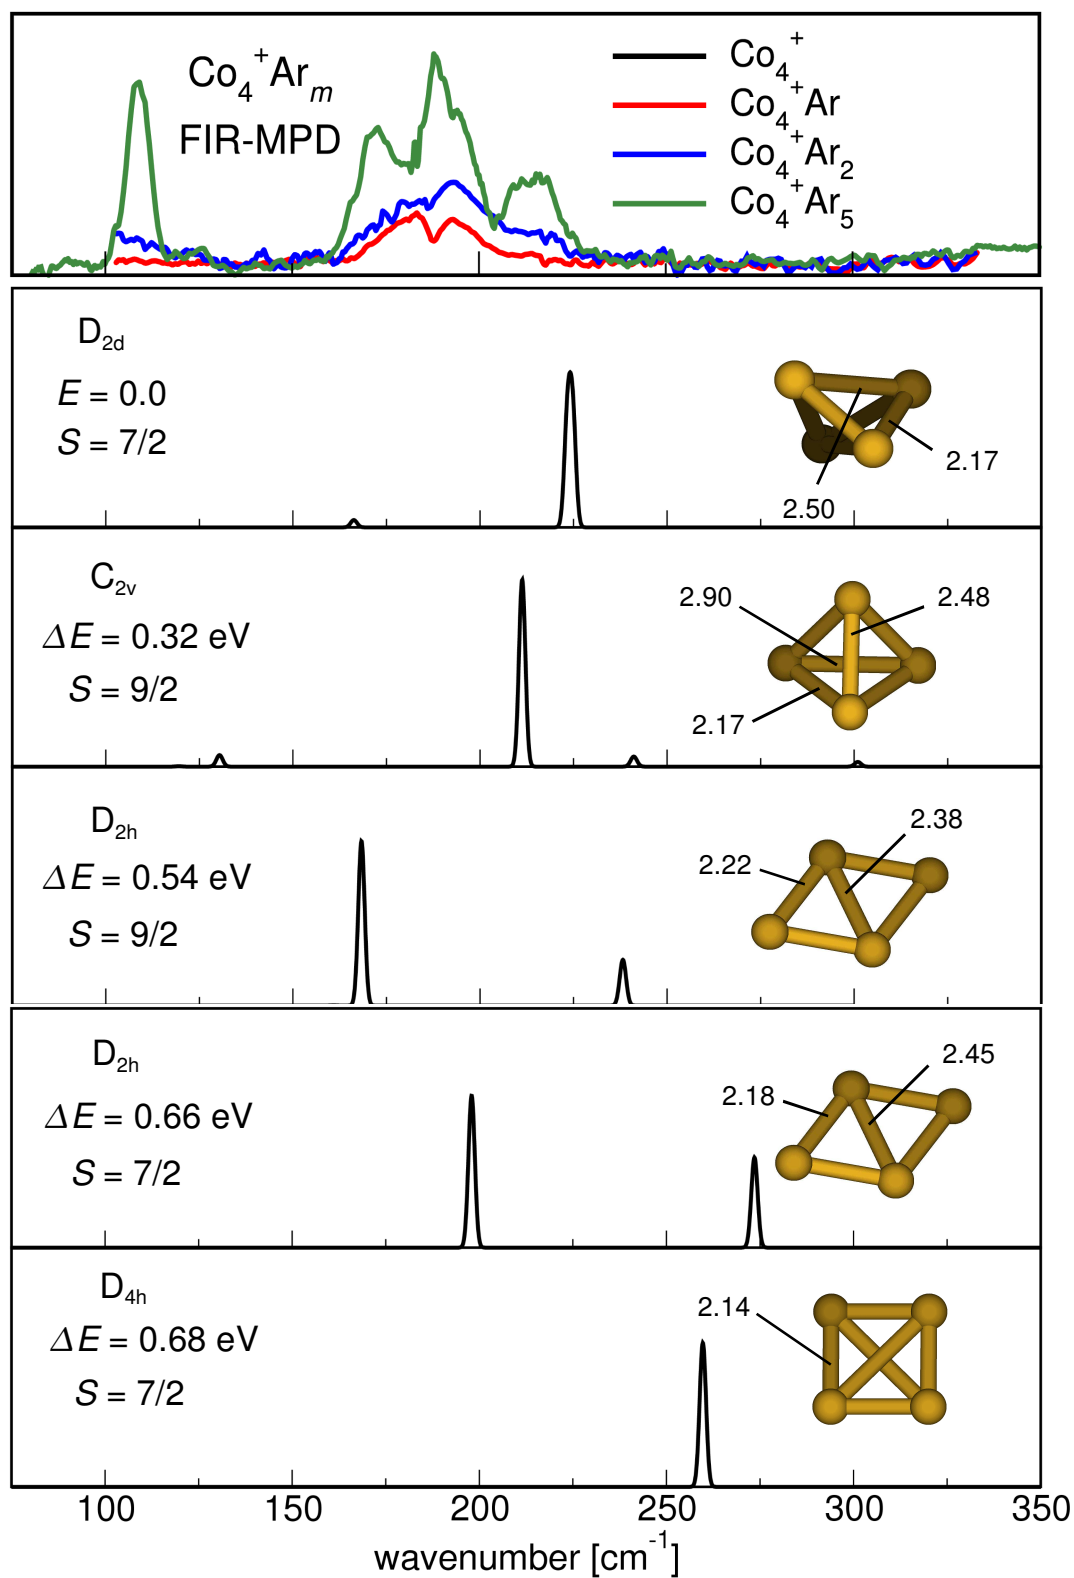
$Co_4^+Ar_m$
FIR-MPD

$Co_4^+$
$Co_4^+Ar$
$Co_4^+Ar_2$
$Co_4^+Ar_5$

$D_{2d}$
$E$ = 0.0
$S$ = 7/2
2.17
2.50

$C_{2v}$
$\Delta E$ = 0.32 eV
$S$ = 9/2
2.90
2.48
2.17

$D_{2h}$
$\Delta E$ = 0.54 eV
$S$ = 9/2
2.38
2.22

$D_{2h}$
$\Delta E$ = 0.66 eV
$S$ = 7/2
2.45
2.18

$D_{4h}$
$\Delta E$ = 0.68 eV
$S$ = 7/2
2.14

100 150 200 250 300 350
wavenumber [cm$^{-1}$]